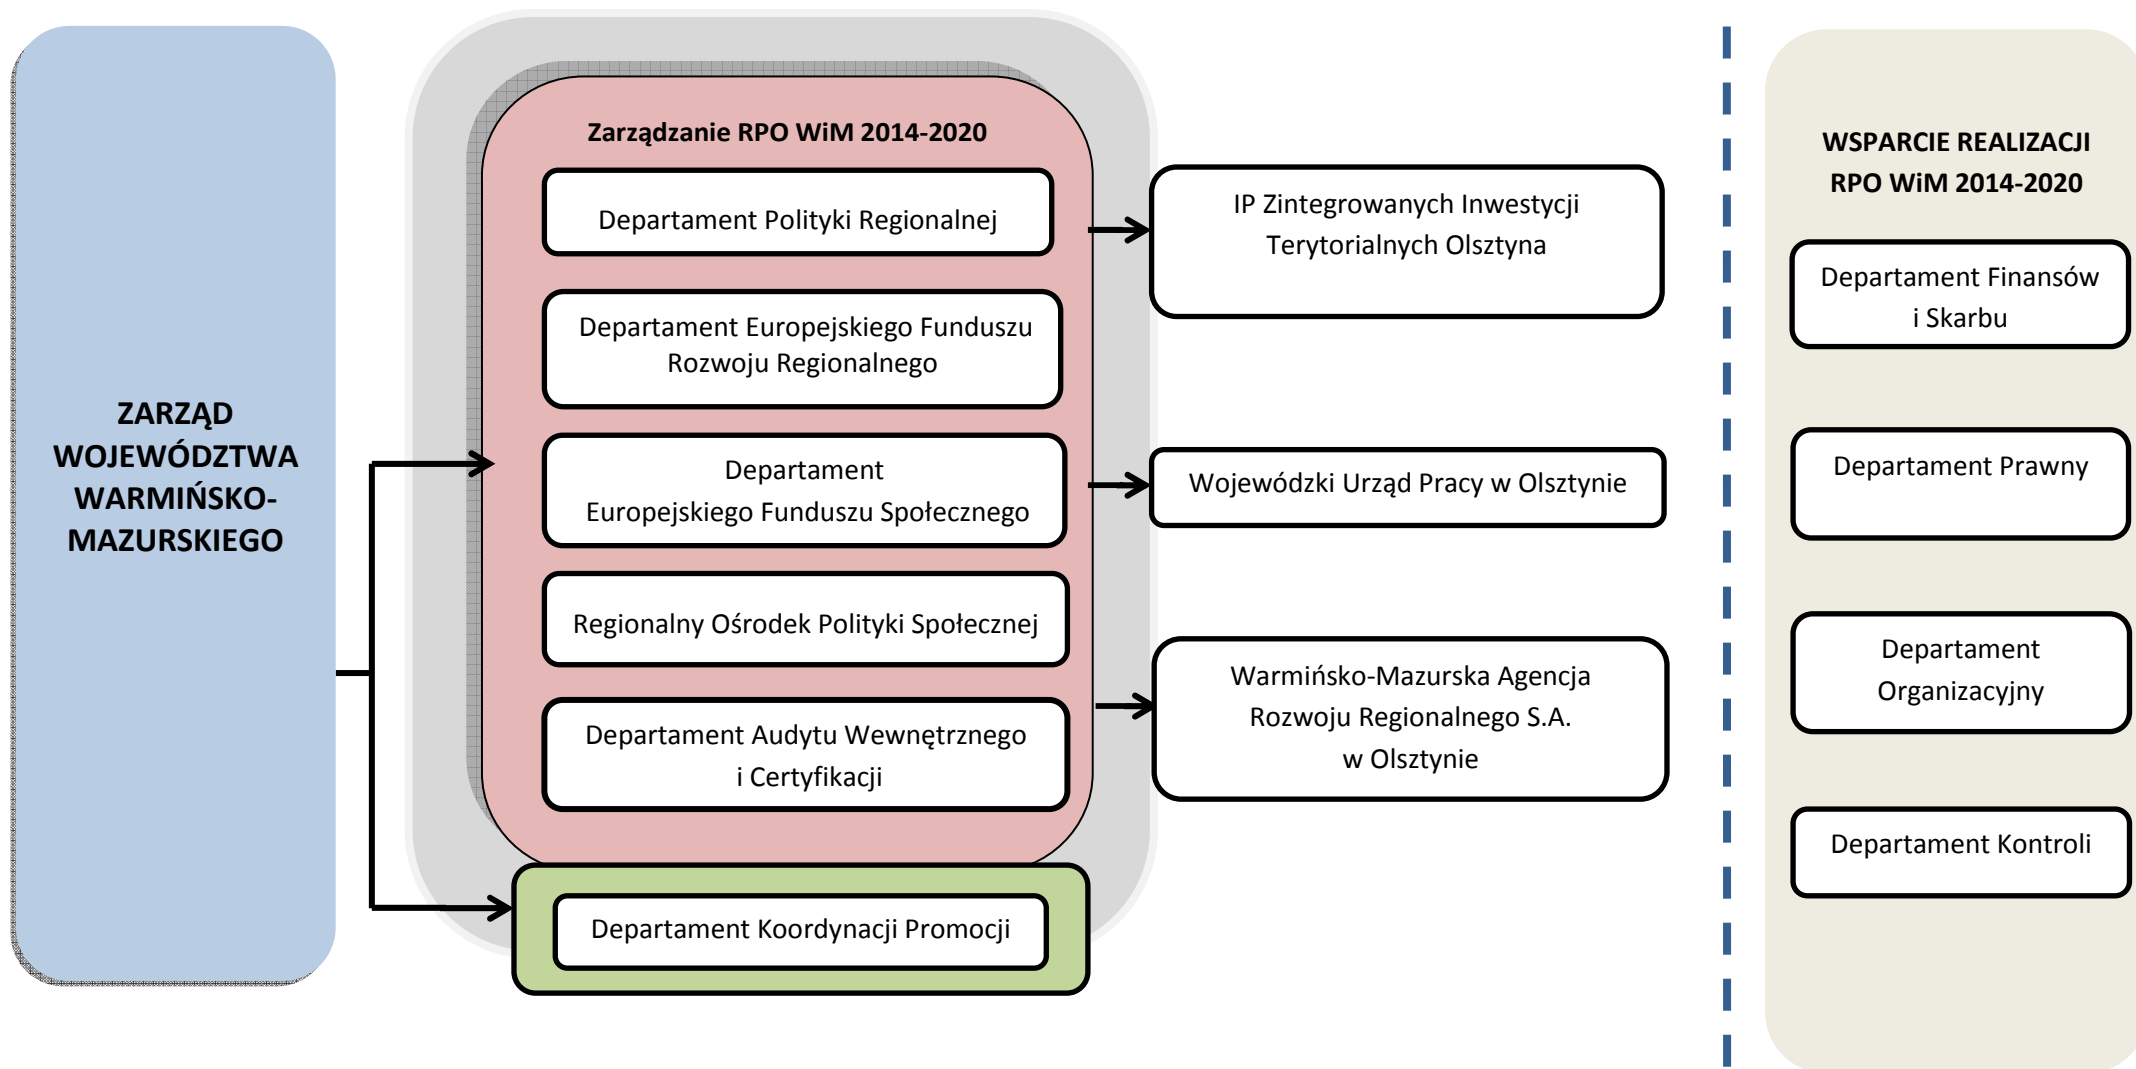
ZARZĄD WOJEWÓDZTWA WARMIŃSKO-MAZURSKIEGO

Zarządzanie RPO WiM 2014-2020

Departament Polityki Regionalnej

Departament Europejskiego Funduszu Rozwoju Regionalnego

Departament Europejskiego Funduszu Społecznego

Regionalny Ośrodek Polityki Społecznej

Departament Audytu Wewnętrznego i Certyfikacji

Departament Koordynacji Promocji

IP Zintegrowanych Inwestycji Terytorialnych Olsztyna

Wojewódzki Urząd Pracy w Olsztynie

Warmińsko-Mazurska Agencja Rozwoju Regionalnego S.A. w Olsztynie

WSPARCIE REALIZACJI RPO WiM 2014-2020

Departament Finansów i Skarbu

Departament Prawny

Departament Organizacyjny

Departament Kontroli